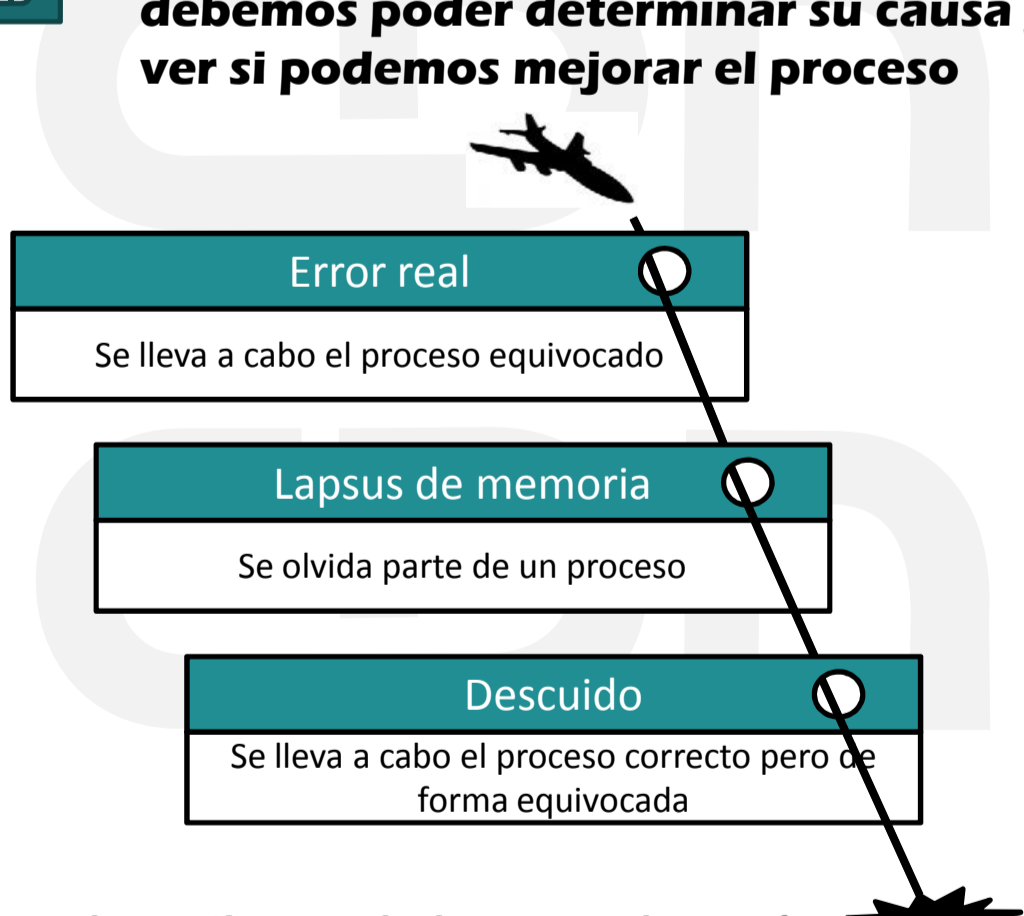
debemos poder determinar su causa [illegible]
ver si podemos mejorar el proceso

Error real

Se lleva a cabo el proceso equivocado

Lapsus de memoria

Se olvida parte de un proceso

Descuido

Se lleva a cabo el proceso correcto pero de forma equivocada